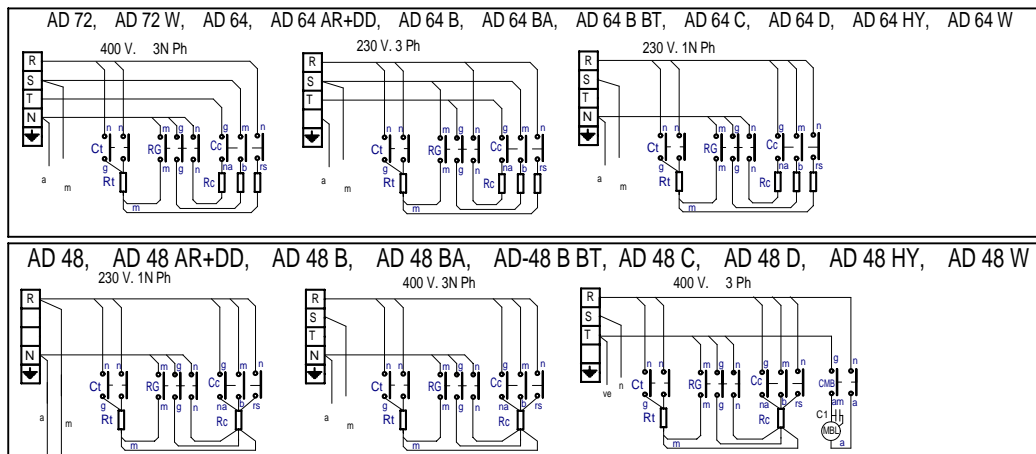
AD 72, AD 72 W, AD 64, AD 64 AR+DD, AD 64 B, AD 64 BA, AD 64 B BT, AD 64 C, AD 64 D, AD 64 HY, AD 64 W

400 V. 3N Ph
R S T N
Ct n n g Rt
RG m g m g n
Cc g m na b Rc rs n
a m m

230 V. 3 Ph
R S T
Ct n n g Rt
RG m g m g n
Cc g m na b Rc rs n
a m m

230 V. 1N Ph
R S N
Ct n n g Rt
RG m g m g n
Cc g m na b Rc rs n
a m m

AD 48, AD 48 AR+DD, AD 48 B, AD 48 BA, AD-48 B BT, AD 48 C, AD 48 D, AD 48 HY, AD 48 W

230 V. 1N Ph
R N
Ct n n g Rt
RG m g m g n
Cc g m na b Rc rs n
a m m

400 V. 3N Ph
R S T N
Ct n n g Rt
RG m g m g n
Cc g m na b Rc rs n
a m m

400 V. 3 Ph
R S T
ve n Ct n n g Rt
RG m g m g n
Cc g m na b Rc rs n
CMB am a n
C1 MBL a
m